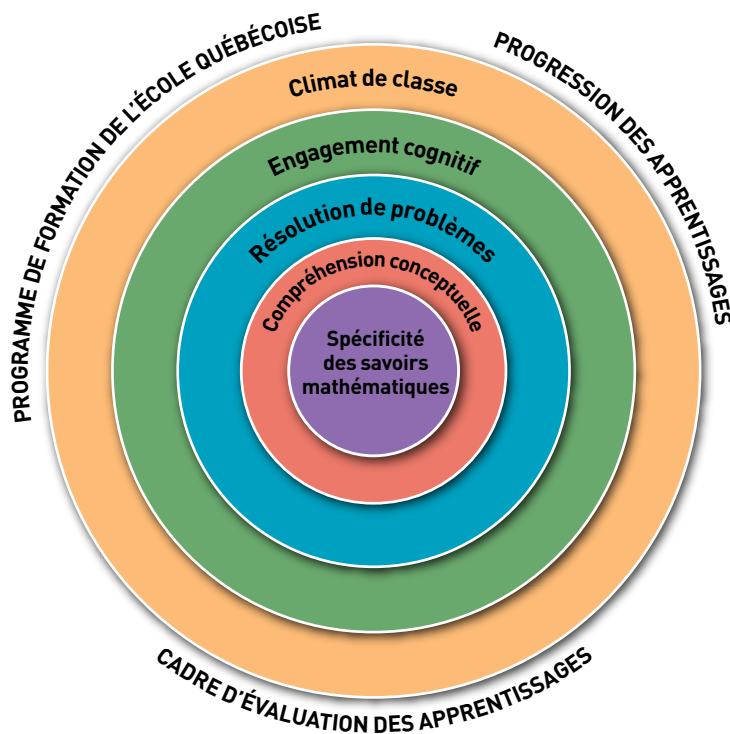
PROGRAMME DE FORMATION DE L'ÉCOLE QUÉBÉCOISE

PROGRESSION DES APPRENTISSAGES

Climat de classe

Engagement cognitif

Résolution de problèmes

Compréhension conceptuelle

Spécificité des savoirs mathématiques

CADRE D'ÉVALUATION DES APPRENTISSAGES